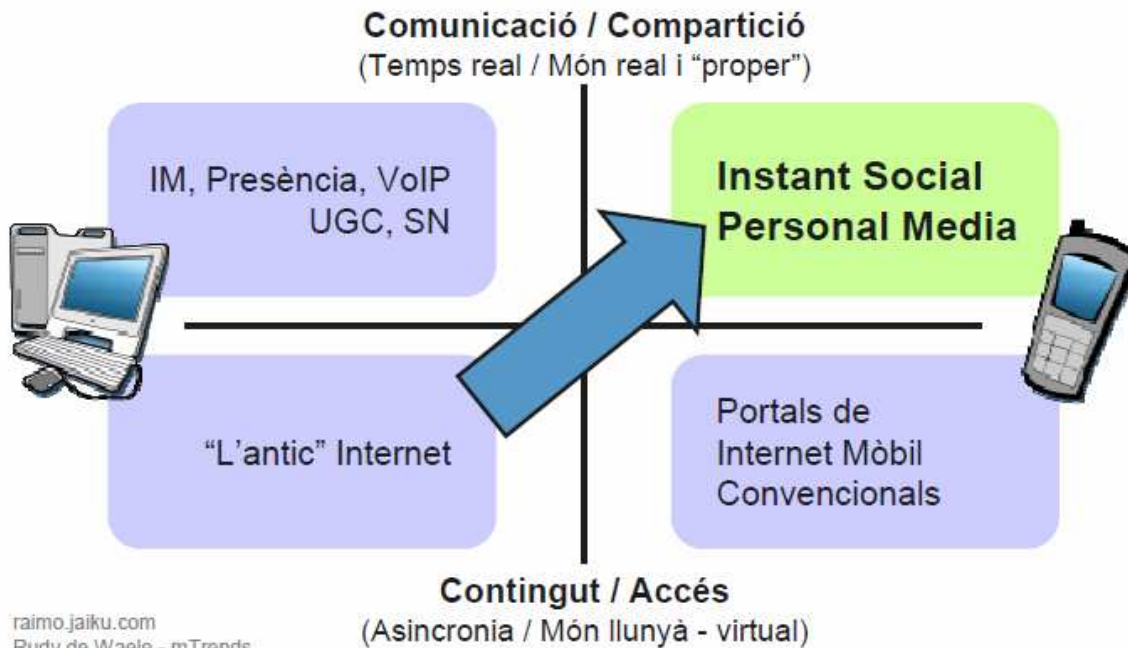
Comunicació / Compartició
(Temps real / Món real i "proper")

IM, Presència, VoIP
UGC, SN

Instant Social
Personal Media

"L'antic" Internet

Portals de
Internet Mòbil
Convencionals

Contingut / Accés
(Asincronia / Món llunyà - virtual)

raimo.jaiku.com
Rudy de Waele - mTrends